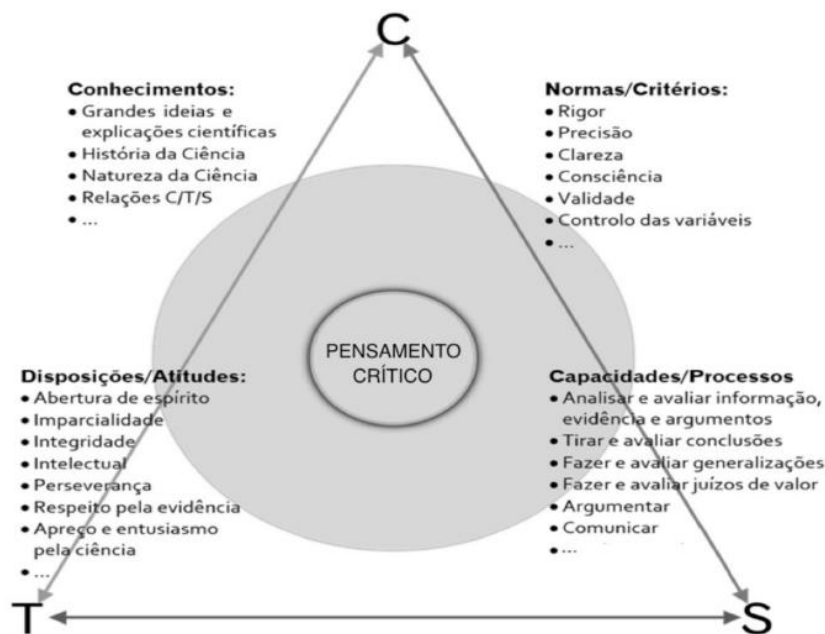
C

Conhecimentos:
- Grandes ideias e explicações científicas
- História da Ciência
- Natureza da Ciência
- Relações C/T/S
- ...

Normas/Critérios:
- Rigor
- Precisão
- Clareza
- Consciência
- Validade
- Controlo das variáveis
- ...

PENSAMENTO CRÍTICO

Disposições/Atitudes:
- Abertura de espírito
- Imparcialidade
- Integridade
- Intelectual
- Perseverança
- Respeito pela evidência
- Apreço e entusiasmo pela ciência
- ...

Capacidades/Processos
- Analisar e avaliar informação, evidência e argumentos
- Tirar e avaliar conclusões
- Fazer e avaliar generalizações
- Fazer e avaliar juízos de valor
- Argumentar
- Comunicar
- ...

T

S